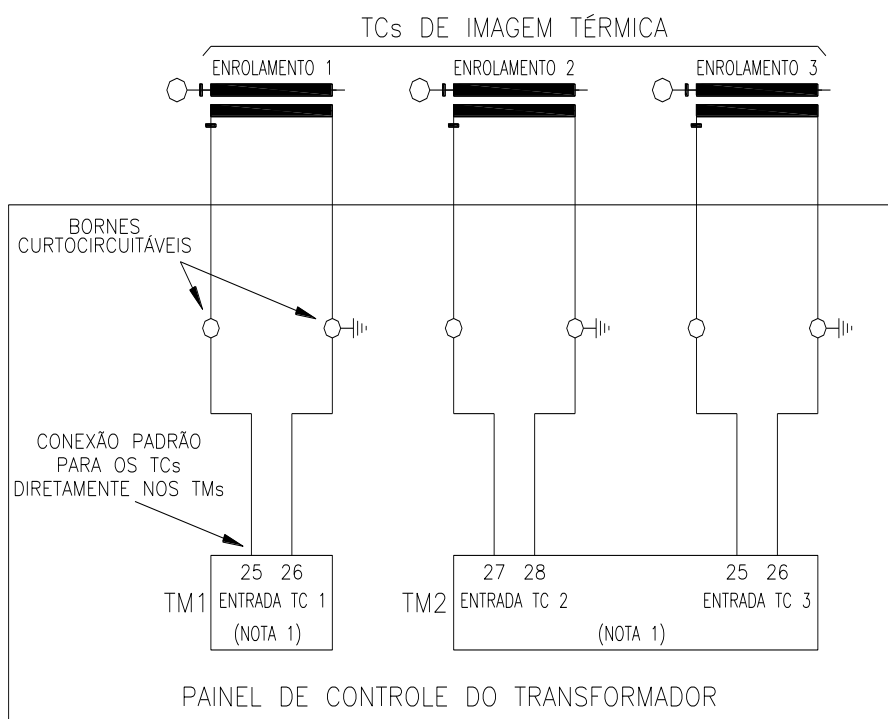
TCs DE IMAGEM TÉRMICA

ENROLAMENTO 1

ENROLAMENTO 2

ENROLAMENTO 3

BORNES CURTOCIRCUITÁVEIS

CONEXÃO PADRÃO PARA OS TCs DIRETAMENTE NOS TMs

25 26
TM1 ENTRADA TC 1
(NOTA 1)

27 28
TM2 ENTRADA TC 2

25 26
ENTRADA TC 3

(NOTA 1)

PAINEL DE CONTROLE DO TRANSFORMADOR